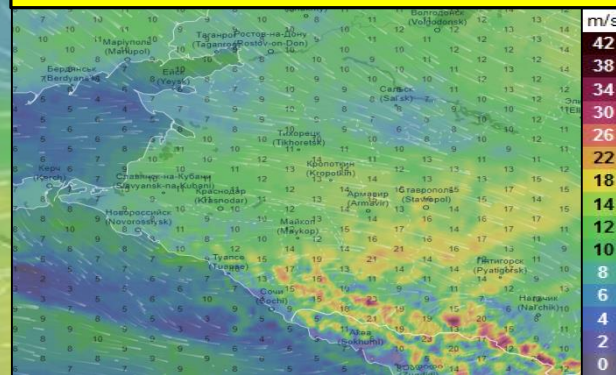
Мариуполь (Mariupol)
Таганрог (Taganrog)
Ростов-на-Дону (Rostov-on-Don)
Волгодонск (Volgodonsk)
Бердянск (Berdyansk)
Ейск (Yeysk)
Сальск (Salsk)
Тихорецк (Tikhoretsk)
Ейск (Yeysk)
Славянск-на-Кубани (Slavyansk-na-Kubani)
Краснодар (Krasnodar)
Кропоткин (Kropotkin)
Армавир (Armavir)
Ставрополь (Stavropol)
Новороссийск (Novorossiysk)
Майкоп (Maykop)
Туапсе (Tuapse)
Сочи (Sochi)
Пятигорск (Pyatigorsk)
Нальчик (Nalchik)
Сухуми (Sokhumi)

m/s
42
38
34
30
26
22
18
14
12
10
8
6
4
2
0